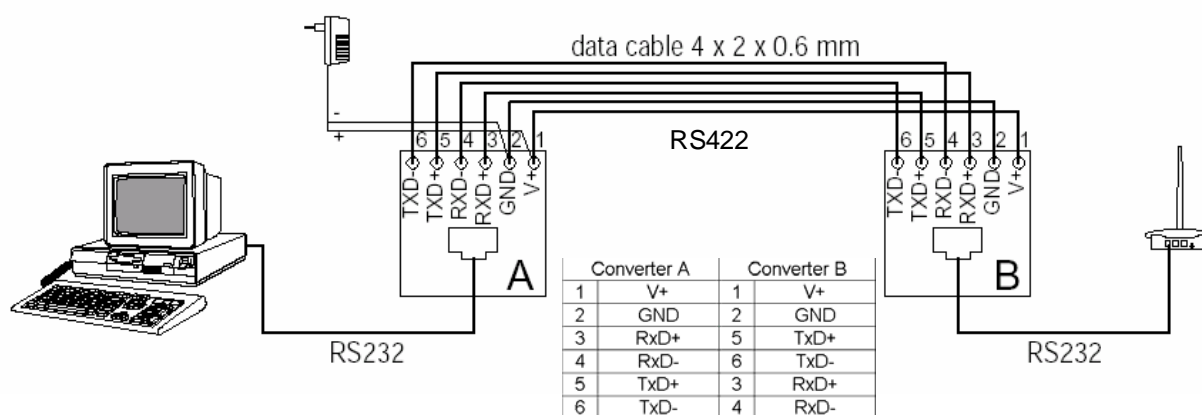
data cable 4 x 2 x 0.6 mm

-
+

6 5 4 3 2 1
TXD- TXD+ RXD- RXD+ GND V+

RS422

6 5 4 3 2 1
TXD- TXD+ RXD- RXD+ GND V+

A

B

| Converter A | | Converter B | |
|---|---|---|---|
| 1 | V+ | 1 | V+ |
| 2 | GND | 2 | GND |
| 3 | RxD+ | 5 | TxD+ |
| 4 | RxD- | 6 | TxD- |
| 5 | TxD+ | 3 | RxD+ |
| 6 | TxD- | 4 | RxD- |

RS232

RS232